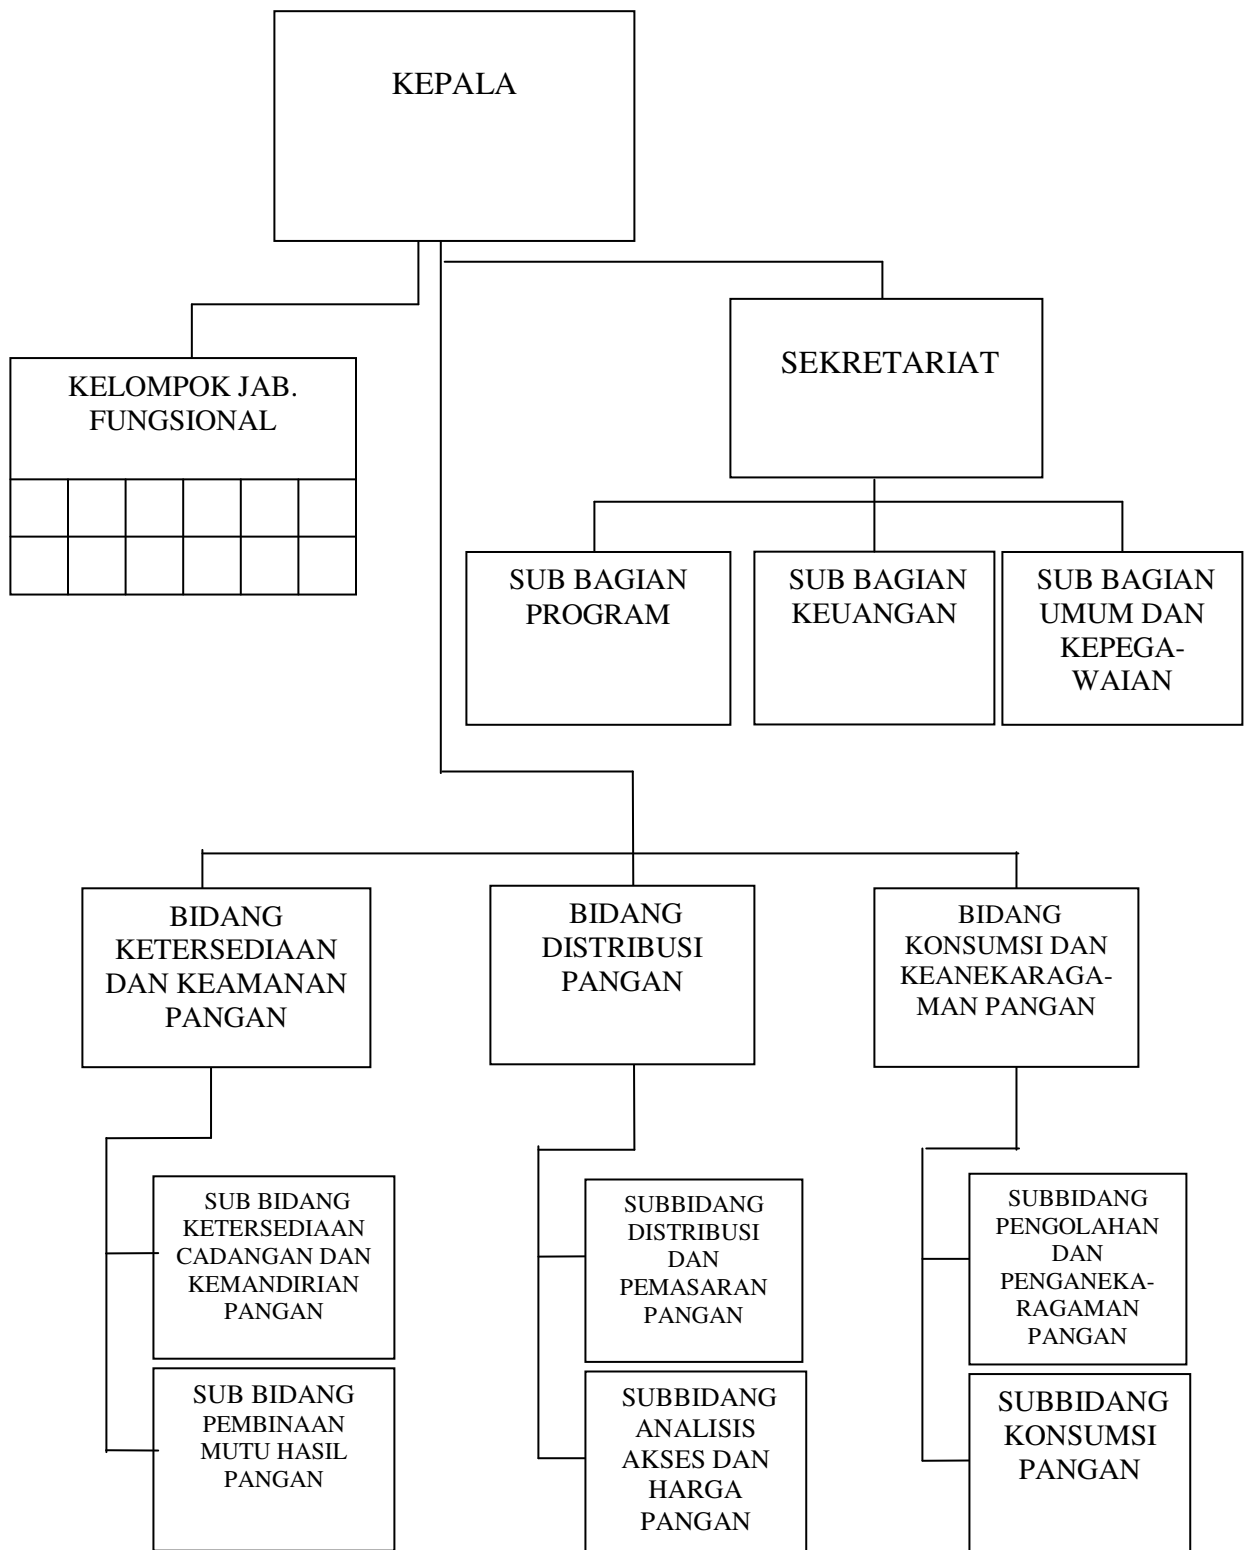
KEPALA

KELOMPOK JAB. FUNGSIONAL

SEKRETARIAT

SUB BAGIAN PROGRAM

SUB BAGIAN KEUANGAN

SUB BAGIAN UMUM DAN KEPEGAWAIAN

BIDANG KETERSEDIAAN DAN KEAMANAN PANGAN

BIDANG DISTRIBUSI PANGAN

BIDANG KONSUMSI DAN KEANEKARAGAMAN PANGAN

SUB BIDANG KETERSEDIAAN CADANGAN DAN KEMANDIRIAN PANGAN

SUB BIDANG PEMBINAAN MUTU HASIL PANGAN

SUBBIDANG DISTRIBUSI DAN PEMASARAN PANGAN

SUBBIDANG ANALISIS AKSES DAN HARGA PANGAN

SUBBIDANG PENGOLAHAN DAN PENGANEKARAGAMAN PANGAN

SUBBIDANG KONSUMSI PANGAN